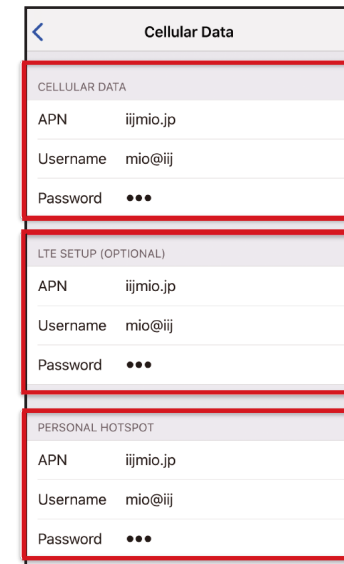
<
Cellular Data

CELLULAR DATA
APN iijmio.jp
Username mio@iij
Password •••

LTE SETUP (OPTIONAL)
APN iijmio.jp
Username mio@iij
Password •••

PERSONAL HOTSPOT
APN iijmio.jp
Username mio@iij
Password •••